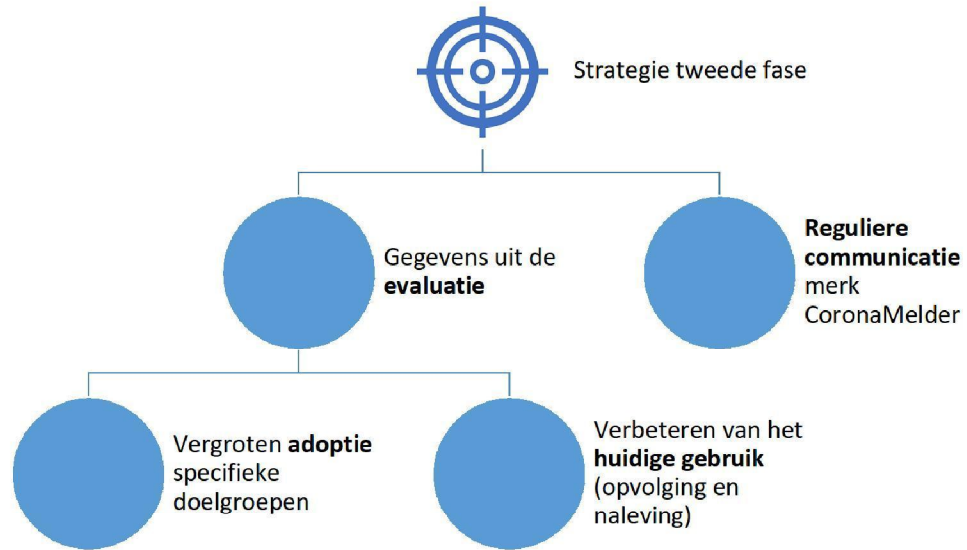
Strategie tweede fase

Gegevens uit de **evaluatie**

**Reguliere communicatie** merk CoronaMelder

Vergroten **adoptie** specifieke doelgroepen

Verbeteren van het **huidige gebruik** (opvolging en naleving)